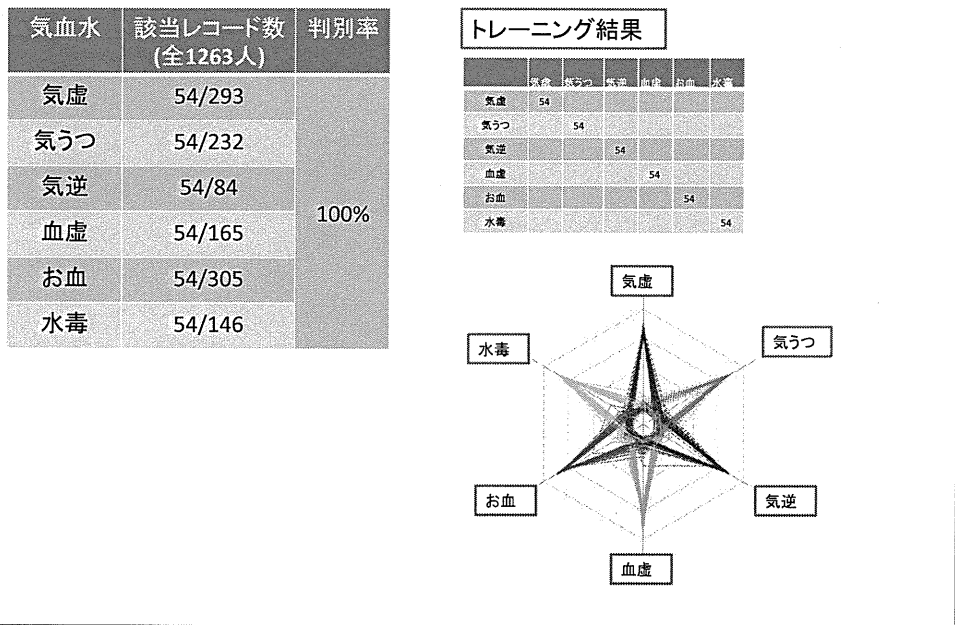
| 気血水 | 該当レコード数 (全1263人) | 判別率 |
|---|---|---|
| 気虚 | 54/293 | 100% |
| 気うつ | 54/232 | |
| 気逆 | 54/84 | |
| 血虚 | 54/165 | |
| お血 | 54/305 | |
| 水毒 | 54/146 | |

トレーニング結果

| | 気虚 | 気うつ | 気逆 | 血虚 | お血 | 水毒 |
|---|---|---|---|---|---|---|
| 気虚 | 54 | | | | | |
| 気うつ | | 54 | | | | |
| 気逆 | | | 54 | | | |
| 血虚 | | | | 54 | | |
| お血 | | | | | 54 | |
| 水毒 | | | | | | 54 |

気虚
気うつ
気逆
血虚
お血
水毒